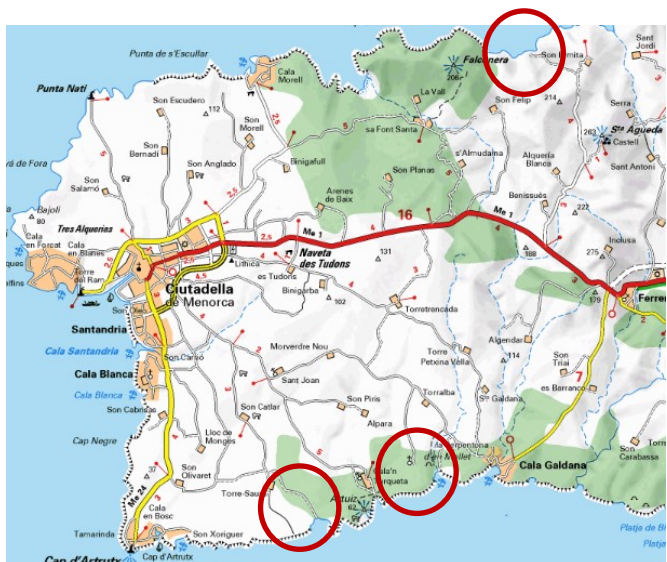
Punta de s'Escullar
Cala Morell
Punta Nati
Son Escudero
112
Son Morell
Son Bernadí
Son Anglado
Binigafull
sa Font Santa
La Vall
Falconera
206
Son Felip
Son Itmita
Sant Jordi
Serra
214
283
Sta Agueda
Castell
Sant Antoni
s'Almudaina
Alqueria Blanca
Son Planas
Arenes de Baix
Benissuës
222
Son Salomó
Bajolí
Tres Alqueries
Cala en Forcat
Cala en Blanes
Torre del Ram
Ciutadella de Menorca
Lithica
Naveta des Tudons
es Tudons
Binigarba
102
131
16
Me 1
Me 1
188
Inclusa
275
179
Ferreries
Torretrencada
Santandria
Cala Santandria
Cala Blanca
Cala Blanca
Son Cariso
Morvedre Nou
Sant Joan
Son Cabrisas
Cap Negre
Son Catlar
Lloc de Mongés
Son Olivaret
Son Piris
Alpara
Torre Petxina Vella
Torralba
Algendar
114
Son Triai
es Barranco
7
Sa Galdana
Sa Serpentona
Cala Galdana
Son Carabassa
Platja de Binigaus
Cala'n Turqueta
Artruix
Torre-Saura
Cala en Bosc
Son Xoriguer
Tamarinda
Cap d'Artrutx
Me 24
37
62
2,5
4,5